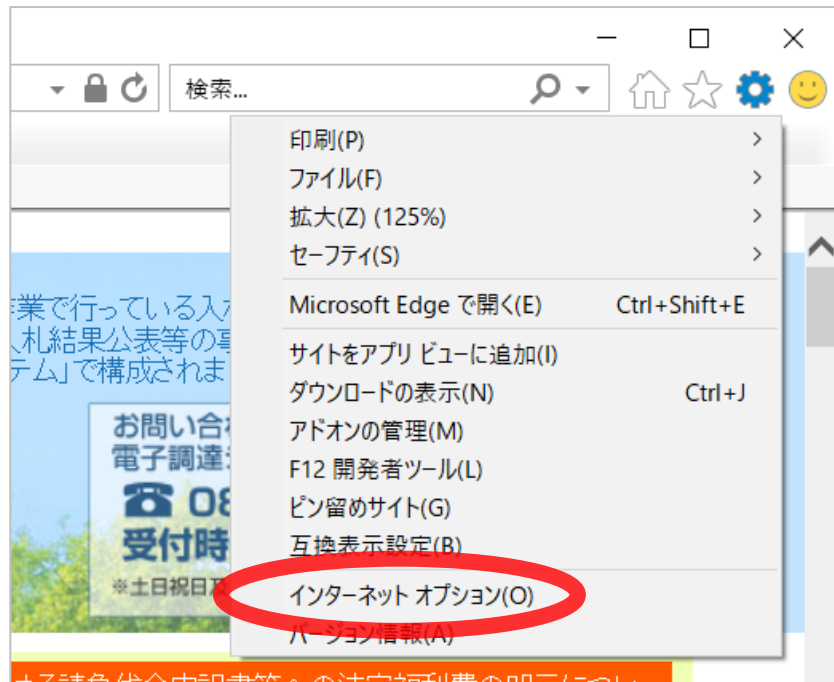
検索...

印刷(P)
ファイル(F)
拡大(Z) (125%)
セーフティ(S)
Microsoft Edge で開く(E) Ctrl+Shift+E
サイトをアプリ ビューに追加(I)
ダウンロードの表示(N) Ctrl+J
アドオンの管理(M)
F12 開発者ツール(L)
ピン留めサイト(G)
互換表示設定(B)
インターネット オプション(O)
バージョン情報(A)

業で行っている入
札結果公表等の
テム」で構成されま

お問い合
電子調達
08
受付時
※土日祝日

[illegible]